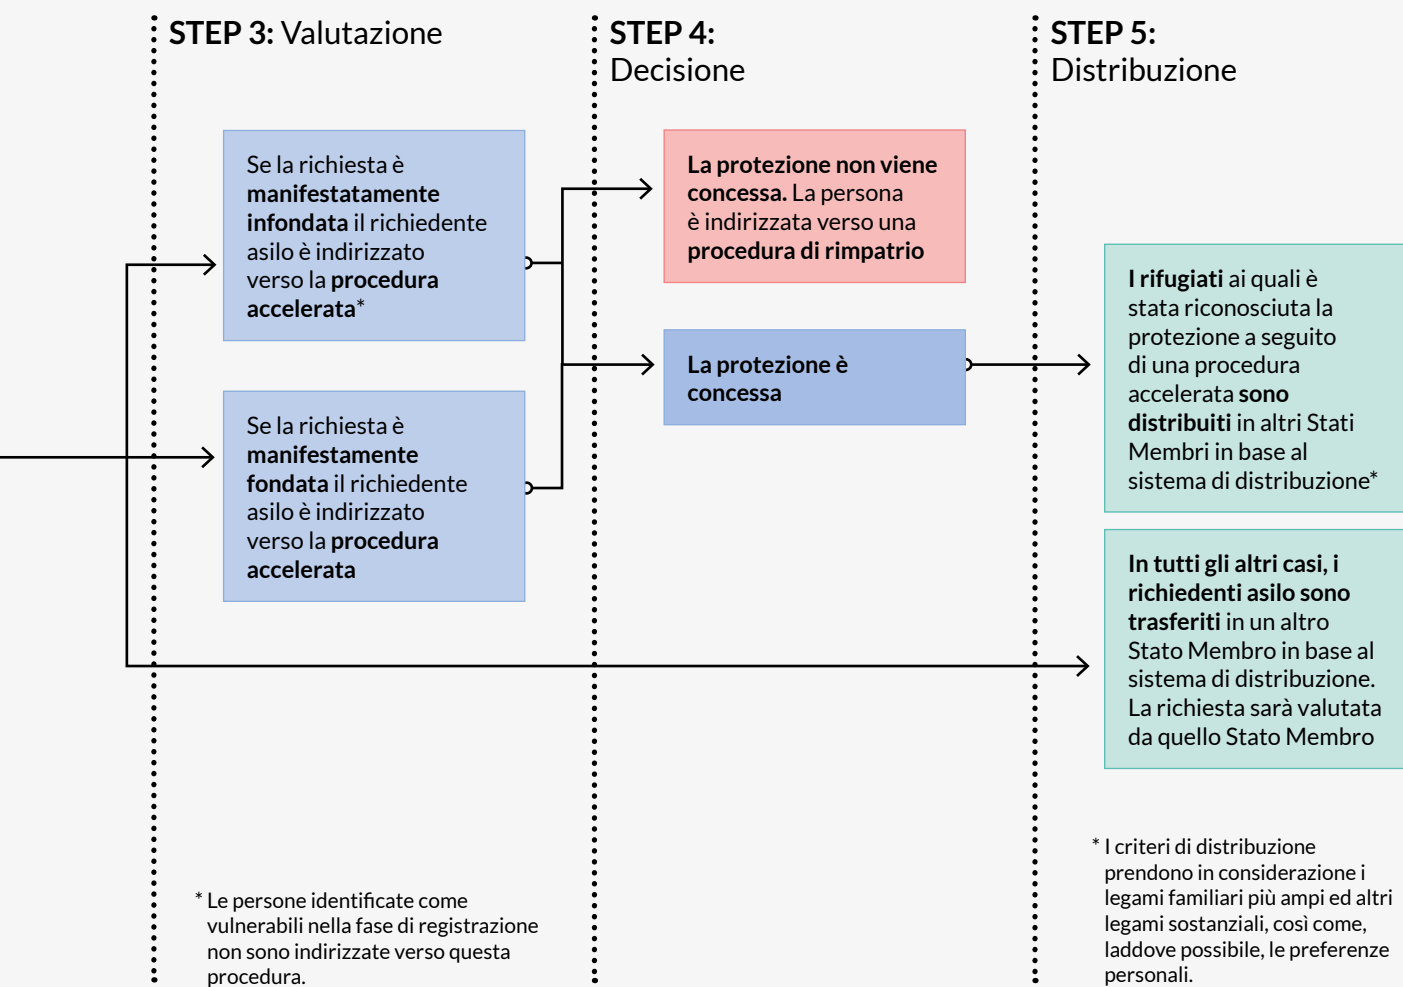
**STEP 3:** Valutazione

**STEP 4:** Decisione

**STEP 5:** Distribuzione

Se la richiesta è **manifestatamente infondata** il richiedente asilo è indirizzato verso la **procedura accelerata***

Se la richiesta è **manifestamente fondata** il richiedente asilo è indirizzato verso la **procedura accelerata**

**La protezione non viene concessa.** La persona è indirizzata verso una **procedura di rimpatrio**

**La protezione è concessa**

**I rifugiati** ai quali è stata riconosciuta la protezione a seguito di una procedura accelerata **sono distribuiti** in altri Stati Membri in base al sistema di distribuzione*

**In tutti gli altri casi, i richiedenti asilo sono trasferiti** in un altro Stato Membro in base al sistema di distribuzione. La richiesta sarà valutata da quello Stato Membro

* Le persone identificate come vulnerabili nella fase di registrazione non sono indirizzate verso questa procedura.

* I criteri di distribuzione prendono in considerazione i legami familiari più ampi ed altri legami sostanziali, così come, laddove possibile, le preferenze personali.